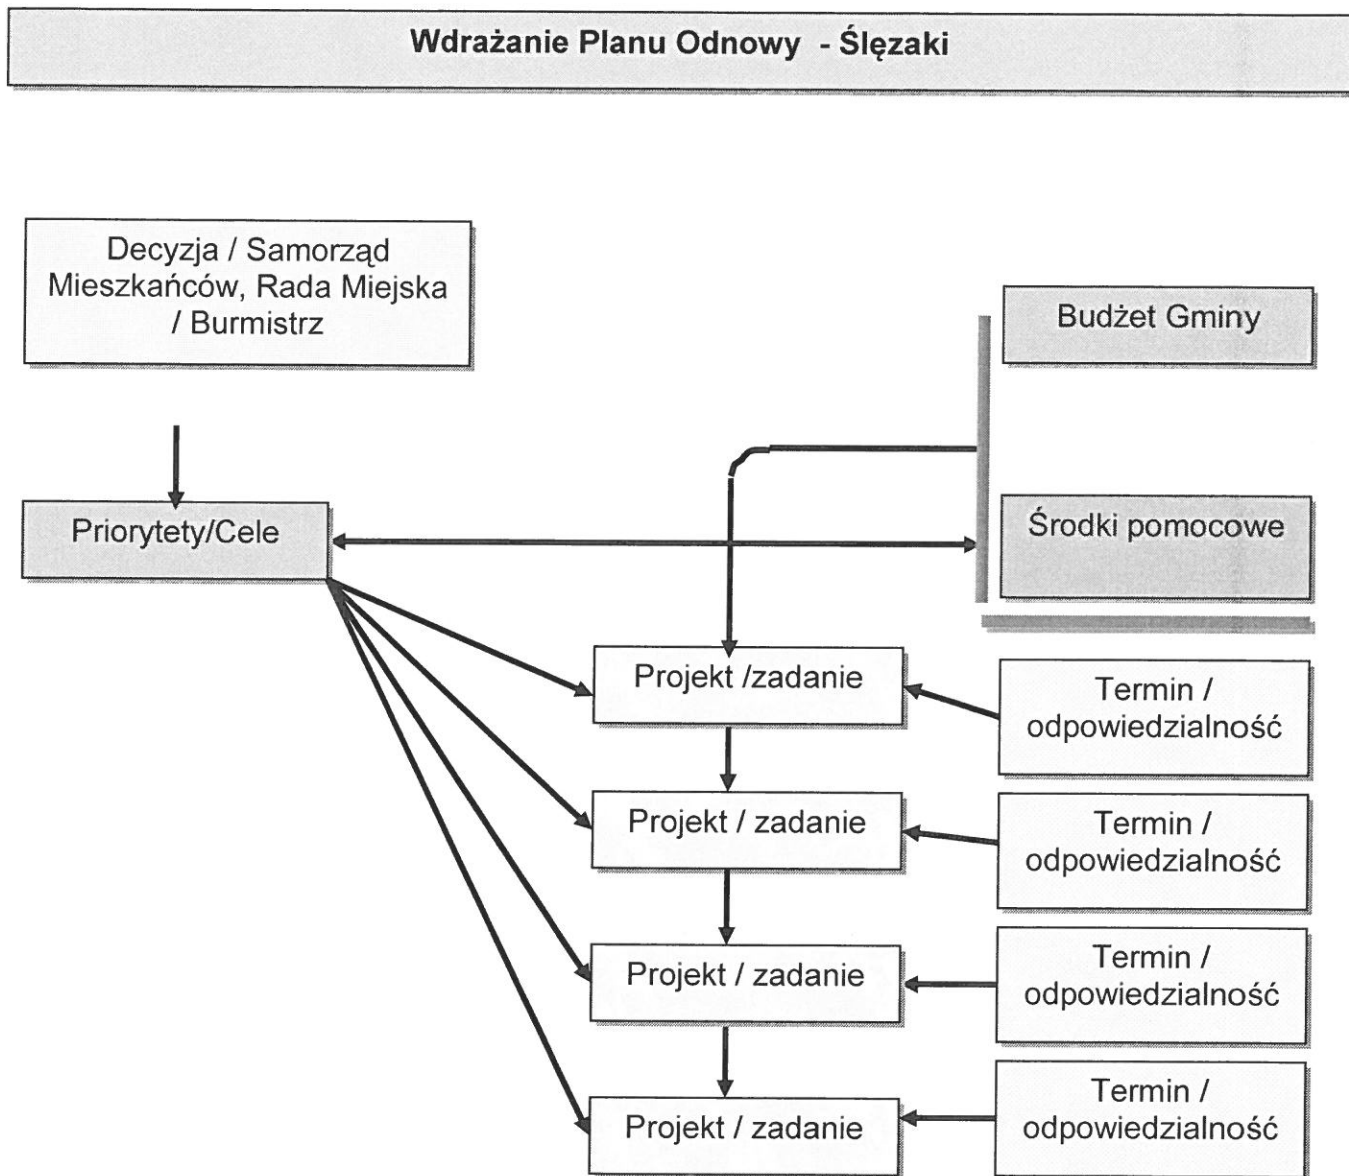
Wdrażanie Planu Odnowy - Ślęzaki

Decyzja / Samorząd Mieszkańców, Rada Miejska / Burmistrz

Budżet Gminy

Priorytety/Cele

Środki pomocowe

Projekt /zadanie

Termin / odpowiedzialność

Projekt / zadanie

Termin / odpowiedzialność

Projekt / zadanie

Termin / odpowiedzialność

Projekt / zadanie

Termin / odpowiedzialność